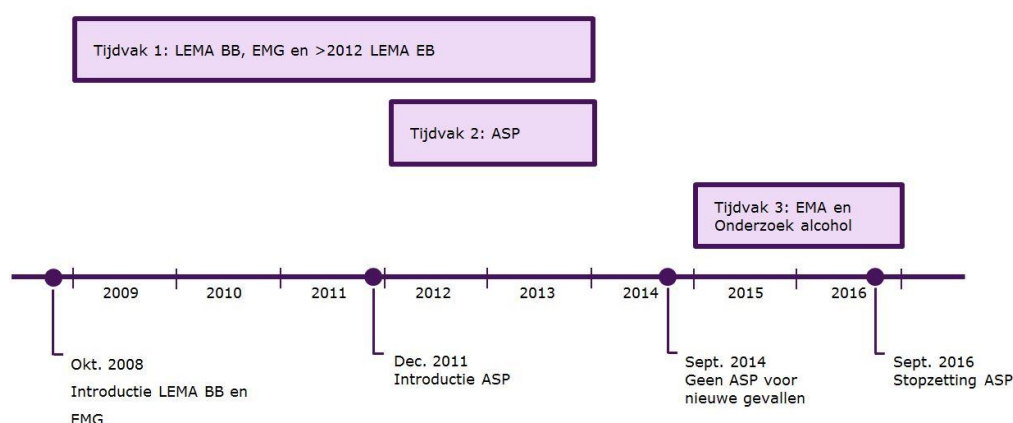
Tijdvak 1: LEMA BB, EMG en >2012 LEMA EB

Tijdvak 2: ASP

Tijdvak 3: EMA en Onderzoek alcohol

2009
2010
2011
2012
2013
2014
2015
2016

Okt. 2008
Introductie LEMA BB en EMG

Dec. 2011
Introductie ASP

Sept. 2014
Geen ASP voor nieuwe gevallen

Sept. 2016
Stopzetting ASP